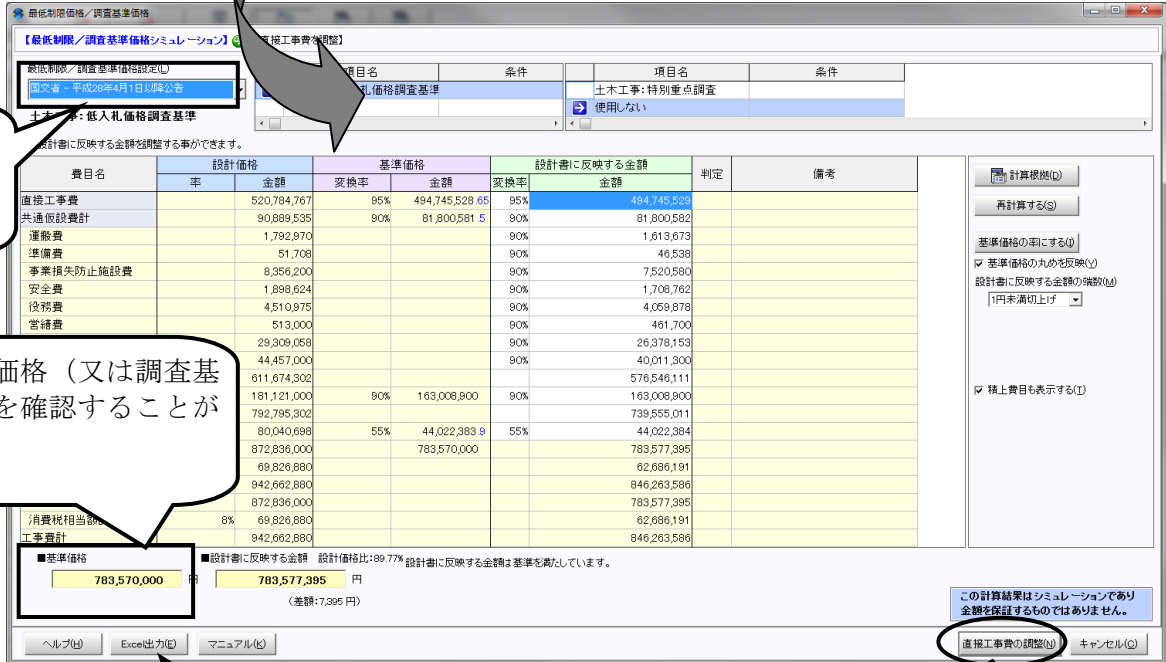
最低制限価格／調査基準価格

【最低制限／調査基準価格シミュレーション】 直接工事費を調整】

最低制限／調査基準価格設定(L)
国交省 - 平成28年4月1日以降公告

| 項目名 | 条件 |
|---|---|
| 札価格調査基準 | |

| 項目名 | 条件 |
|---|---|
| 土木工事：特別重点調査 | |
| 使用しない | |

土木工事：低入札価格調査基準
設計書に反映する金額を調整する事ができます。

| 費目名 | 設計価格 率 | 設計価格 金額 | 基準価格 変換率 | 基準価格 金額 | 変換率 | 設計書に反映する金額 金額 | 判定 | 備考 |
|---|---|---|---|---|---|---|---|---|
| 直接工事費 | | 520,740,767 | 95% | 494,745,528.65 | 95% | 494,745,529 | | |
| 共通仮設費計 | | 90,889,535 | 90% | 81,800,581.5 | 90% | 81,800,582 | | |
| 運搬費 | | 1,792,970 | | | 90% | 1,613,673 | | |
| 準備費 | | 51,708 | | | 90% | 46,538 | | |
| 事業損失防止施設費 | | 8,356,200 | | | 90% | 7,520,580 | | |
| 安全費 | | 1,898,624 | | | 90% | 1,708,762 | | |
| 役務費 | | 4,510,975 | | | 90% | 4,059,878 | | |
| 営繕費 | | 513,000 | | | 90% | 461,700 | | |
| | | 29,309,058 | | | 90% | 26,378,153 | | |
| | | 44,457,000 | | | 90% | 40,011,300 | | |
| | | 611,674,302 | | | | 576,546,111 | | |
| | | 181,121,000 | 90% | 163,008,900 | 90% | 163,008,900 | | |
| | | 792,795,302 | | | | 739,555,011 | | |
| | | 80,040,698 | 55% | 44,022,383.9 | 55% | 44,022,384 | | |
| | | 872,836,000 | | 783,570,000 | | 783,577,395 | | |
| | | 69,826,880 | | | | 62,686,191 | | |
| | | 942,662,880 | | | | 846,263,586 | | |
| | | 872,836,000 | | | | 783,577,395 | | |
| 消費税相当額 | 8% | 69,826,880 | | | | 62,686,191 | | |
| 工事費計 | | 942,662,880 | | | | 846,263,586 | | |

価格（又は調査基
を確認することが

計算根拠(D)
再計算する(S)
基準価格の率にする(J)
☑ 基準価格の丸めを反映(V)
設計書に反映する金額の端数(M)
1円未満切上げ
☑ 積上費目も表示する(T)

■基準価格
783,570,000 円
■設計書に反映する金額 設計価格比:89.77%
783,577,395 円
設計書に反映する金額は基準を満たしています。
（差額:7,395 円）

この計算結果はシミュレーションであり金額を保証するものではありません。

ヘルプ(H) Excel出力(E) マニュアル(K) 直接工事費の調整(N) キャンセル(C)